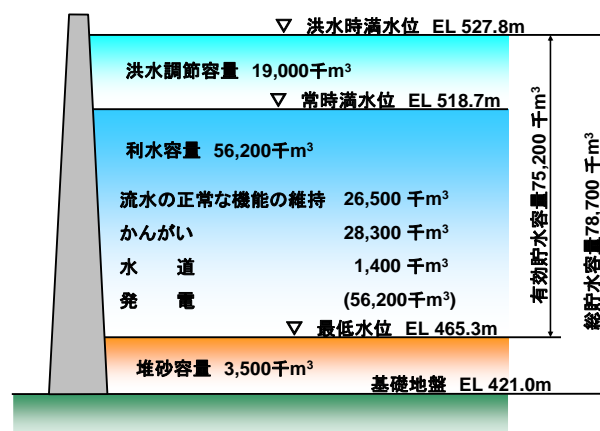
▽ 洪水時満水位 EL 527.8m

洪水調節容量 19,000千$m^3$

▽ 常時満水位 EL 518.7m

利水容量 56,200千$m^3$

流水の正常な機能の維持 26,500 千$m^3$

かんがい 28,300 千$m^3$

水 道 1,400 千$m^3$

発 電 (56,200千$m^3$)

▽ 最低水位 EL 465.3m

堆砂容量 3,500千$m^3$

基礎地盤 EL 421.0m

有効貯水容量75,200 千$m^3$

総貯水容量78,700 千$m^3$